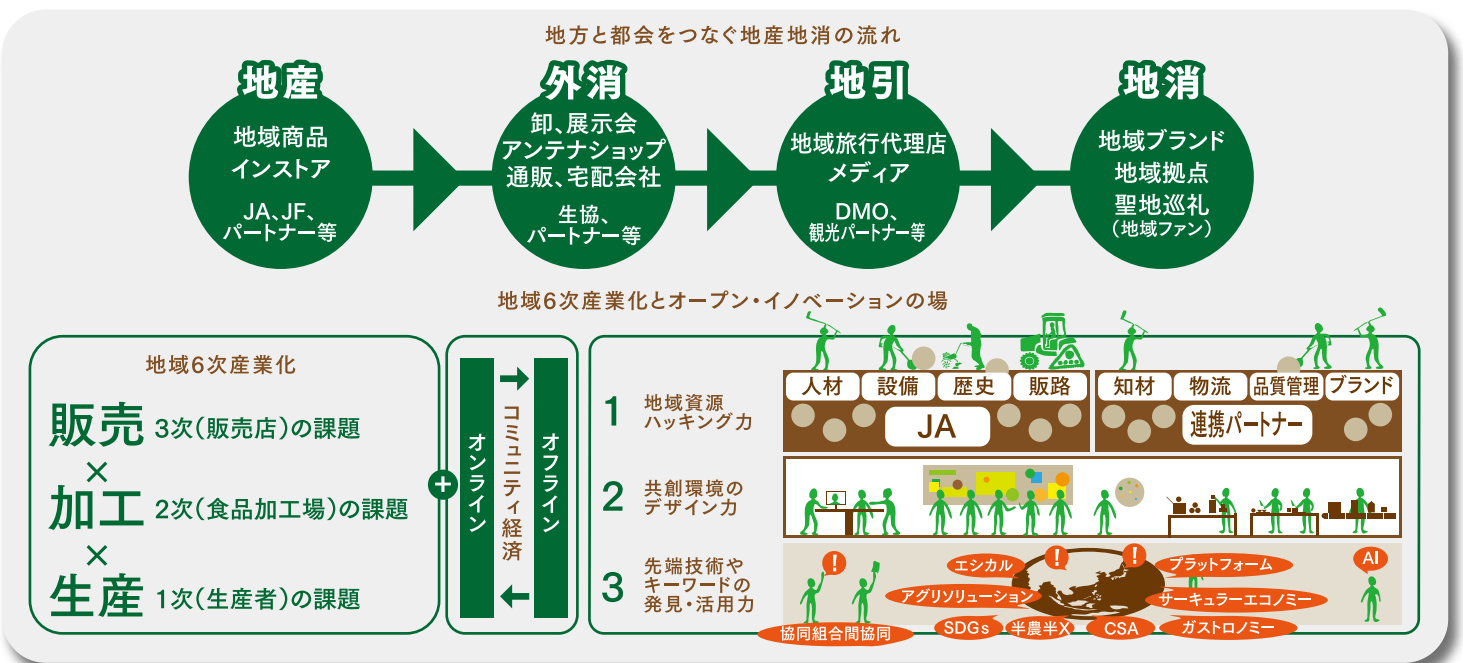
地方と都会をつなぐ地産地消の流れ

地産
地域商品
インストア
JA、JF、
パートナー等

外消
卸、展示会
アンテナショップ
通販、宅配会社
生協、
パートナー等

地引
地域旅行代理店
メディア
DMO、
観光パートナー等

地消
地域ブランド
地域拠点
聖地巡礼
（地域ファン）

地域6次産業化とオープン・イノベーションの場

地域6次産業化

販売 3次（販売店）の課題
×
加工 2次（食品加工場）の課題
×
生産 1次（生産者）の課題

+

オンライン
コミュニティ経済
オフライン

1 地域資源ハッキング力
人材
設備
歴史
販路
JA
知材
物流
品質管理
ブランド
連携パートナー

2 共創環境のデザイン力

3 先端技術やキーワードの発見・活用力
!
!
!
エシカル
プラットフォーム
AI
アグリソリューション
サーキュラーエコノミー
協同組合間協同
SDGs
半農半X
CSA
ガストロノミー